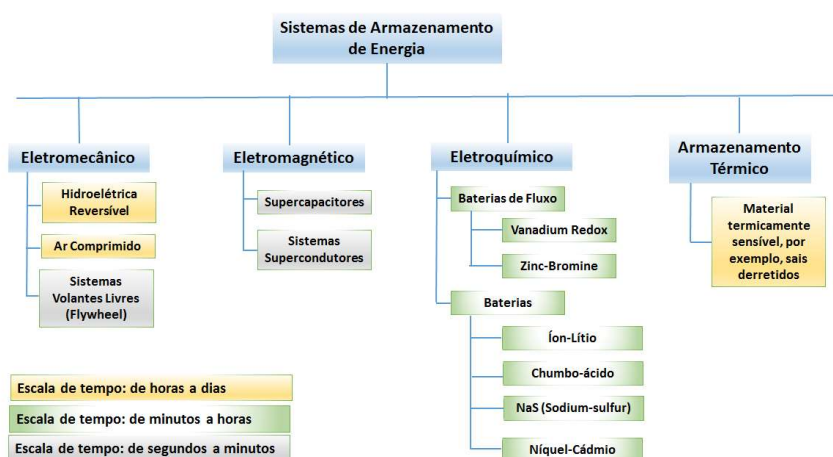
Sistemas de Armazenamento de Energia

Eletromecânico

Hidroelétrica Reversível

Ar Comprimido

Sistemas Volantes Livres (Flywheel)

Eletromagnético

Supercapacitores

Sistemas Supercondutores

Eletroquímico

Baterias de Fluxo

Vanadium Redox

Zinc-Bromine

Baterias

Íon-Lítio

Chumbo-ácido

NaS (Sodium-sulfur)

Níquel-Cádmio

Armazenamento Térmico

Material termicamente sensível, por exemplo, sais derretidos

Escala de tempo: de horas a dias

Escala de tempo: de minutos a horas

Escala de tempo: de segundos a minutos